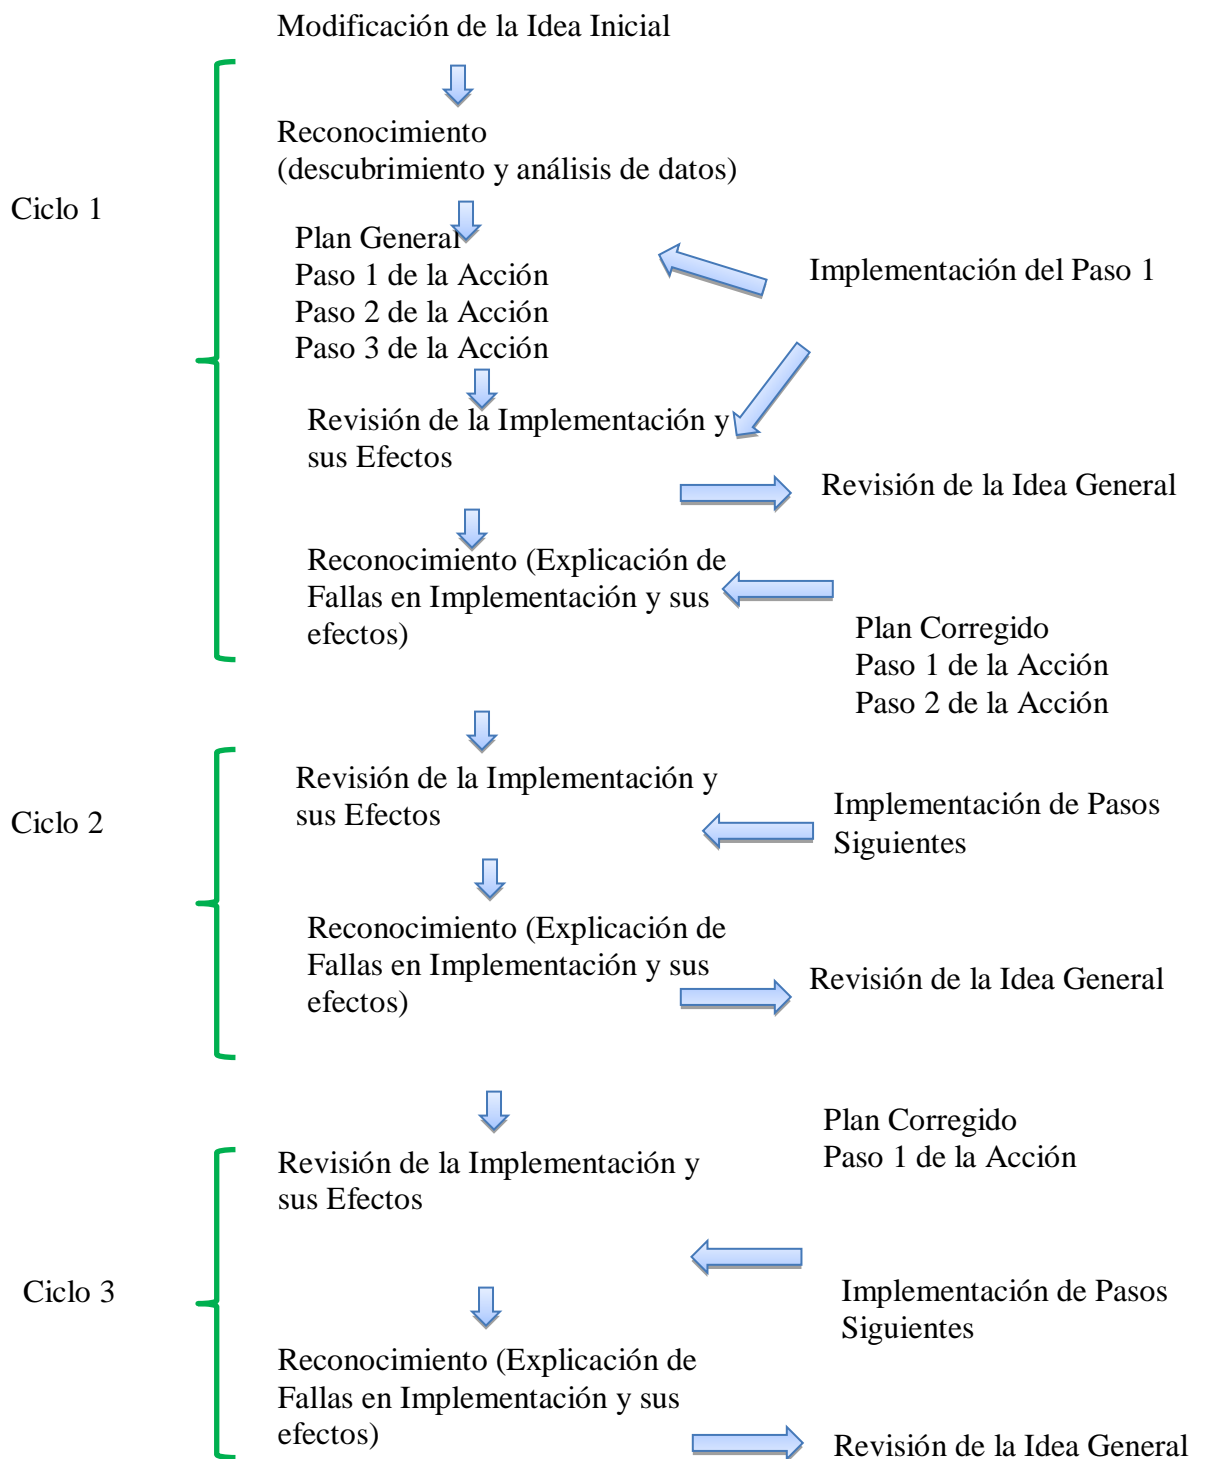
Modificación de la Idea Inicial

Reconocimiento
(descubrimiento y análisis de datos)

Ciclo 1

Plan General
Paso 1 de la Acción
Paso 2 de la Acción
Paso 3 de la Acción

Implementación del Paso 1

Revisión de la Implementación y sus Efectos

Revisión de la Idea General

Reconocimiento (Explicación de Fallas en Implementación y sus efectos)

Plan Corregido
Paso 1 de la Acción
Paso 2 de la Acción

Ciclo 2

Revisión de la Implementación y sus Efectos

Implementación de Pasos Siguientes

Reconocimiento (Explicación de Fallas en Implementación y sus efectos)

Revisión de la Idea General

Plan Corregido
Paso 1 de la Acción

Revisión de la Implementación y sus Efectos

Ciclo 3

Implementación de Pasos Siguientes

Reconocimiento (Explicación de Fallas en Implementación y sus efectos)

Revisión de la Idea General